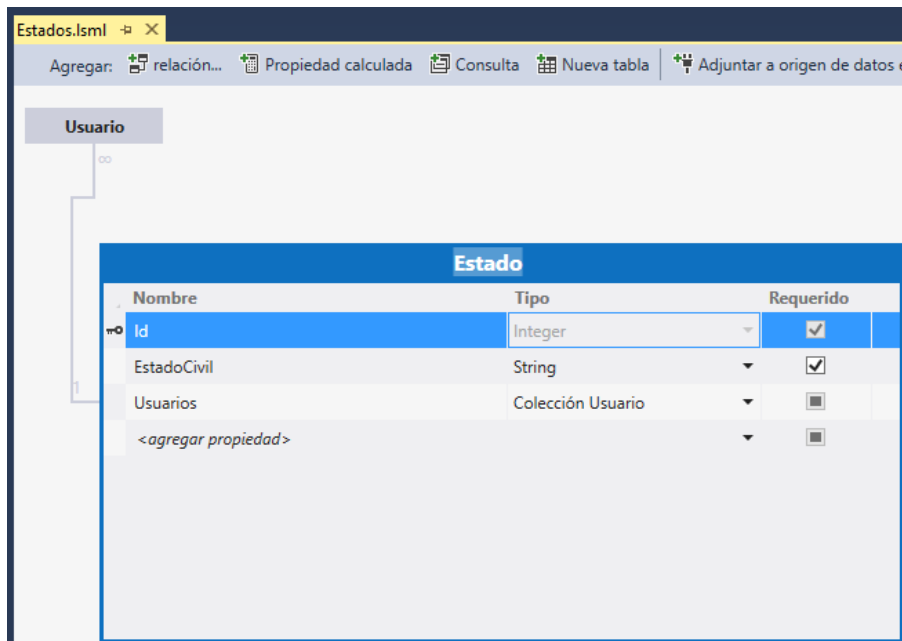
Estados.lsml ⊕ ✕

Agregar: relación... Propiedad calculada Consulta Nueva tabla Adjuntar a origen de datos e

Usuario

∞

1

Estado

| Nombre | Tipo | Requerido |
|---|---|---|
| Id | Integer | ✓ |
| EstadoCivil | String | ✓ |
| Usuarios | Colección Usuario | |
| <agregar propiedad> | | |